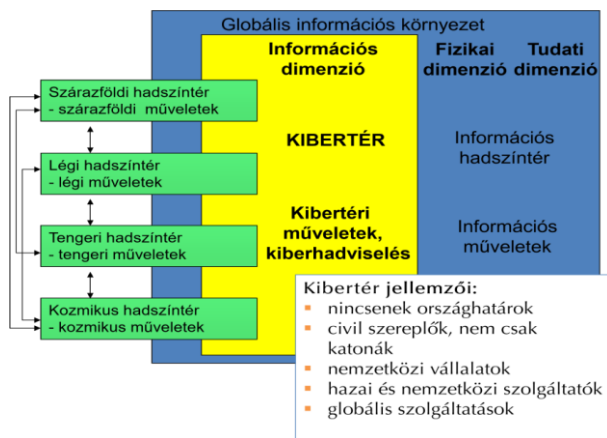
Globális információs környezet

Információs dimenzió

Fizikai dimenzió

Tudati dimenzió

Szárazföldi hadszíntér
- szárazföldi műveletek

Légi hadszíntér
- légi műveletek

Tengeri hadszíntér
- tengeri műveletek

Kozmikus hadszíntér
- kozmikus műveletek

KIBERTÉR

Kibertéri műveletek, kiberhadviselés

Információs hadszíntér

Információs műveletek

Kibertér jellemzői:
- nincsenek országhatárok
- civil szereplők, nem csak katonák
- nemzetközi vállalatok
- hazai és nemzetközi szolgáltatók
- globális szolgáltatások